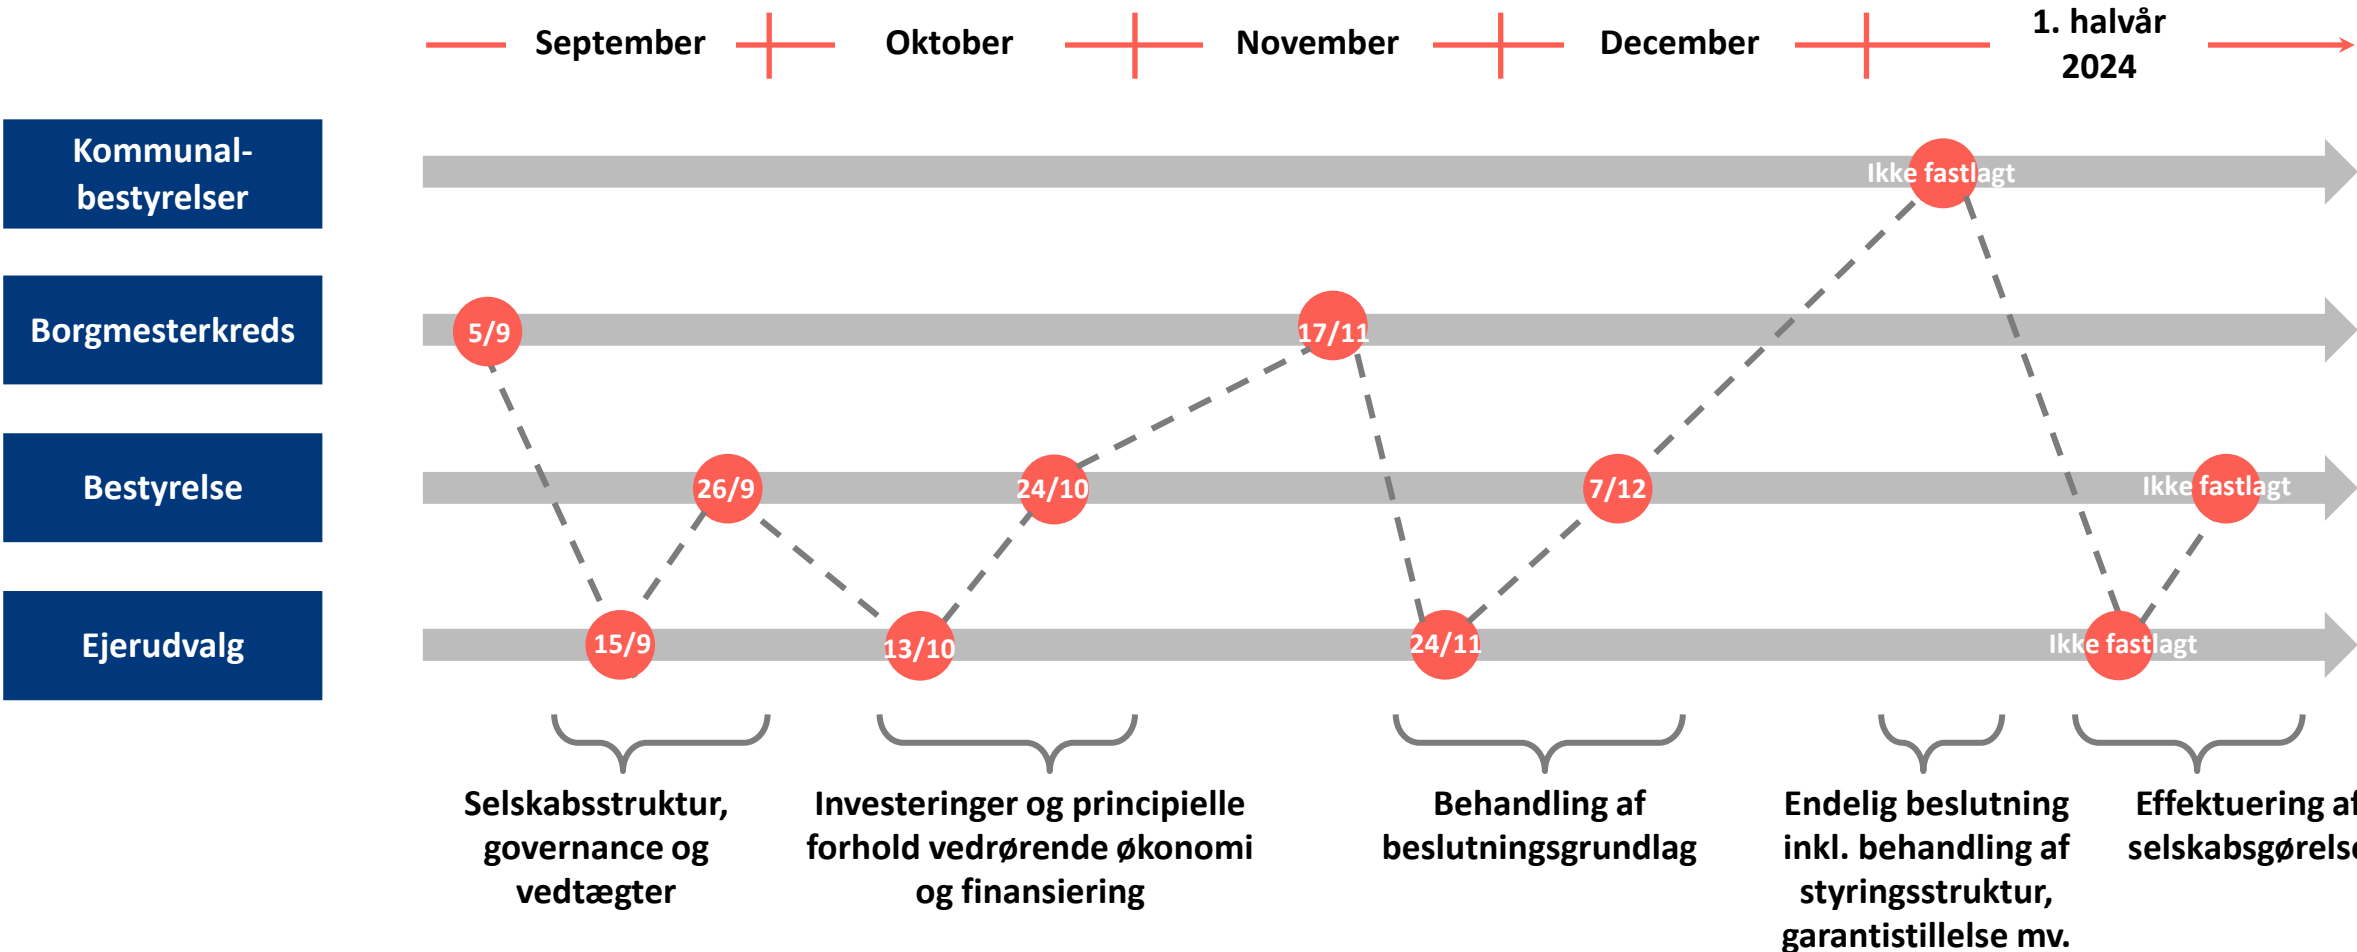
September Oktober November December 1. halvår 2024

Kommunal-bestyrelser

Ikke fastlagt

Borgmesterkreds

5/9

17/11

Bestyrelse

26/9

24/10

7/12

Ikke fastlagt

Ejerudvalg

15/9

13/10

24/11

Ikke fastlagt

Selskabsstruktur, governance og vedtægter

Investeringer og principielle forhold vedrørende økonomi og finansiering

Behandling af beslutningsgrundlag

Endelig beslutning inkl. behandling af styringsstruktur, garantistillelse mv.

Effektuering af selskabsgørelse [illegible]